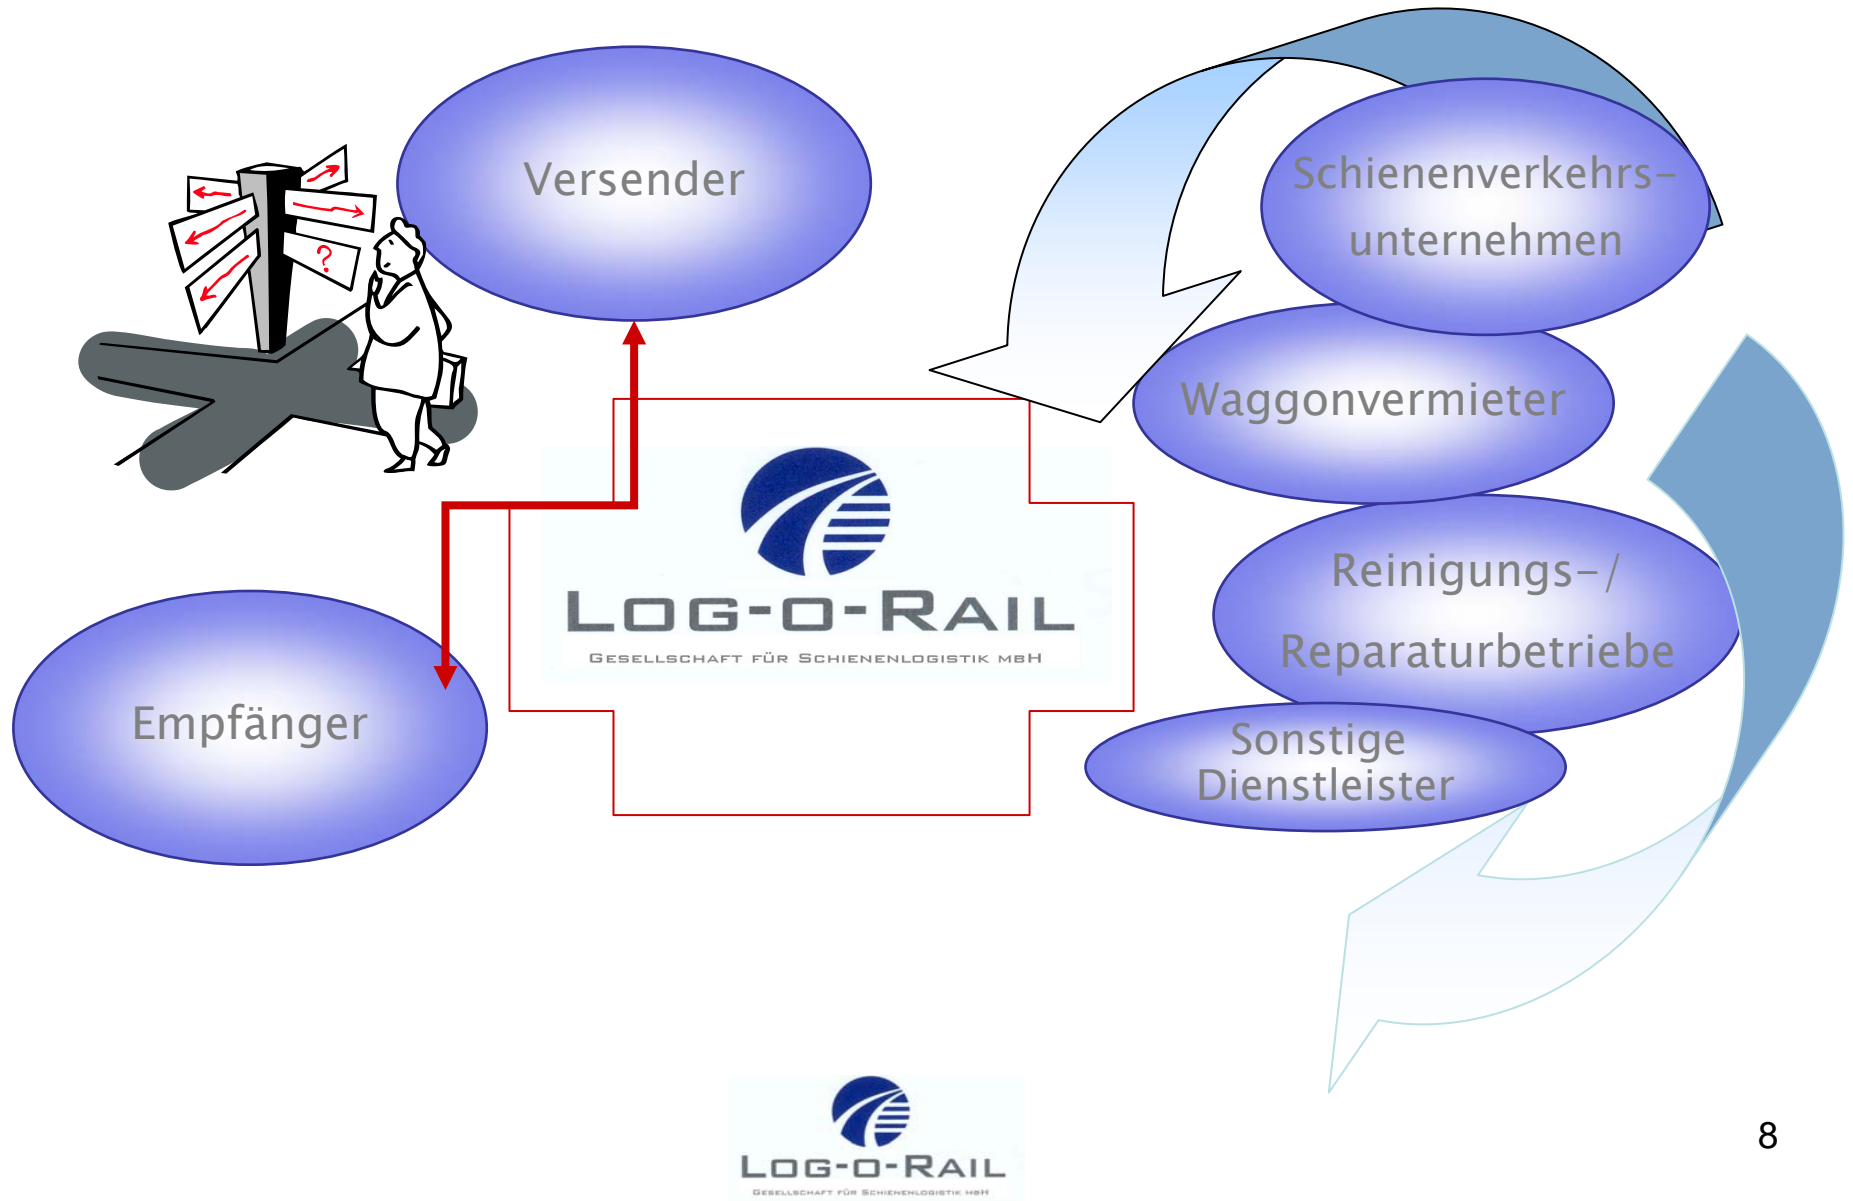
Versender

Schienenverkehrs-
unternehmen

Waggonvermieter

LOG-O-RAIL
GESELLSCHAFT FÜR SCHIENENLOGISTIK MBH

Reinigungs-/
Reparaturbetriebe

Empfänger

Sonstige
Dienstleister

LOG-O-RAIL
GESELLSCHAFT FÜR SCHIENENLOGISTIK MBH

8